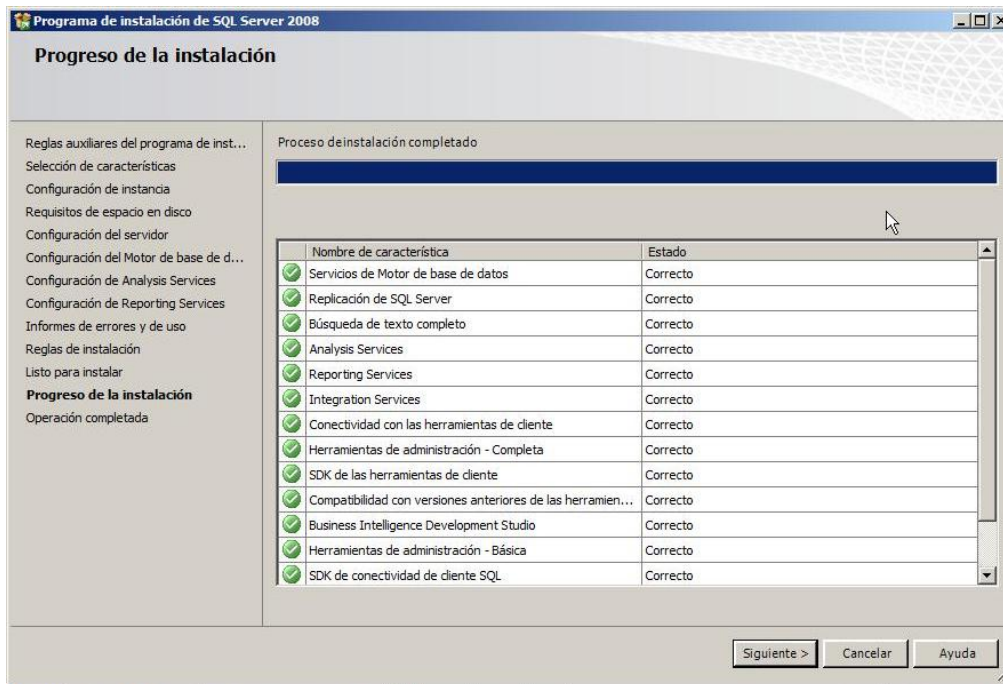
Programa de instalación de SQL Server 2008

Progreso de la instalación

Reglas auxiliares del programa de inst...
Selección de características
Configuración de instancia
Requisitos de espacio en disco
Configuración del servidor
Configuración del Motor de base de d...
Configuración de Analysis Services
Configuración de Reporting Services
Informes de errores y de uso
Reglas de instalación
Listo para instalar
Progreso de la instalación
Operación completada

Proceso deinstalación completado

| Nombre de característica | Estado |
|---|---|
| Servicios de Motor de base de datos | Correcto |
| Replicación de SQL Server | Correcto |
| Búsqueda de texto completo | Correcto |
| Analysis Services | Correcto |
| Reporting Services | Correcto |
| Integration Services | Correcto |
| Conectividad con las herramientas de cliente | Correcto |
| Herramientas de administración - Completa | Correcto |
| SDK de las herramientas de cliente | Correcto |
| Compatibilidad con versiones anteriores de las herramien... | Correcto |
| Business Intelligence Development Studio | Correcto |
| Herramientas de administración - Básica | Correcto |
| SDK de conectividad de cliente SQL | Correcto |

Siguiente > Cancelar Ayuda